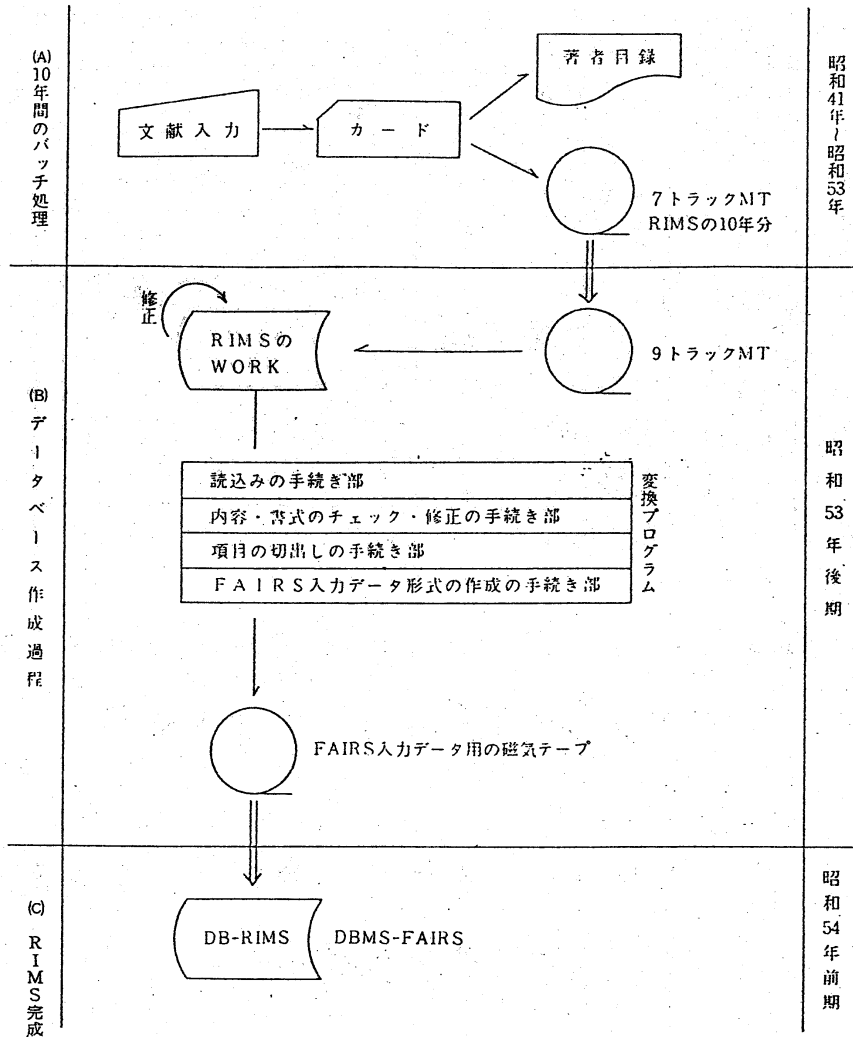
(A) 10年間のバッチ処理

文献入力

カード

著者目録

7トラックMT RIMSの10年分

昭和41年〜昭和53年

(B) データベース作成過程

修正

RIMSのWORK

9トラックMT

読込みの手続き部

内容・書式のチェック・修正の手続き部

項目の切出しの手続き部

FAIRS入力データ形式の作成の手続き部

変換プログラム

FAIRS入力データ用の磁気テープ

昭和53年後期

(C) RIMS完成

DB-RIMS

DBMS-FAIRS

昭和54年前期